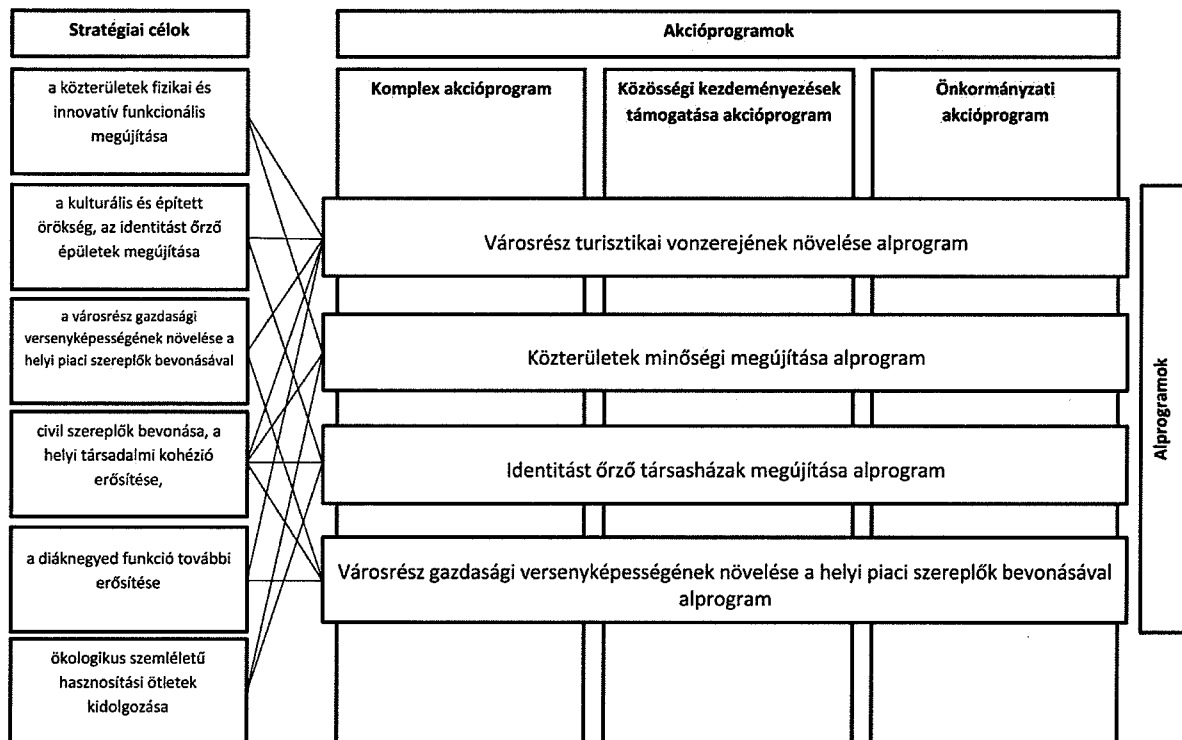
Stratégiai célok

Akcióprogramok

a közterületek fizikai és innovatív funkcionális megújítása

a kulturális és épített örökség, az identitást őrző épületek megújítása

a városrész gazdasági versenyképességének növelése a helyi piaci szereplők bevonásával

civil szereplők bevonása, a helyi társadalmi kohézió erősítése,

a diáknegyed funkció további erősítése

ökologikus szemléletű hasznosítási ötletek kidolgozása

Komplex akcióprogram

Közösségi kezdeményezések támogatása akcióprogram

Önkormányzati akcióprogram

Városrész turisztikai vonzerejének növelése alprogram

Közterületek minőségi megújítása alprogram

Identitást őrző társasházak megújítása alprogram

Városrész gazdasági versenyképességének növelése a helyi piaci szereplők bevonásával alprogram

Alprogramok